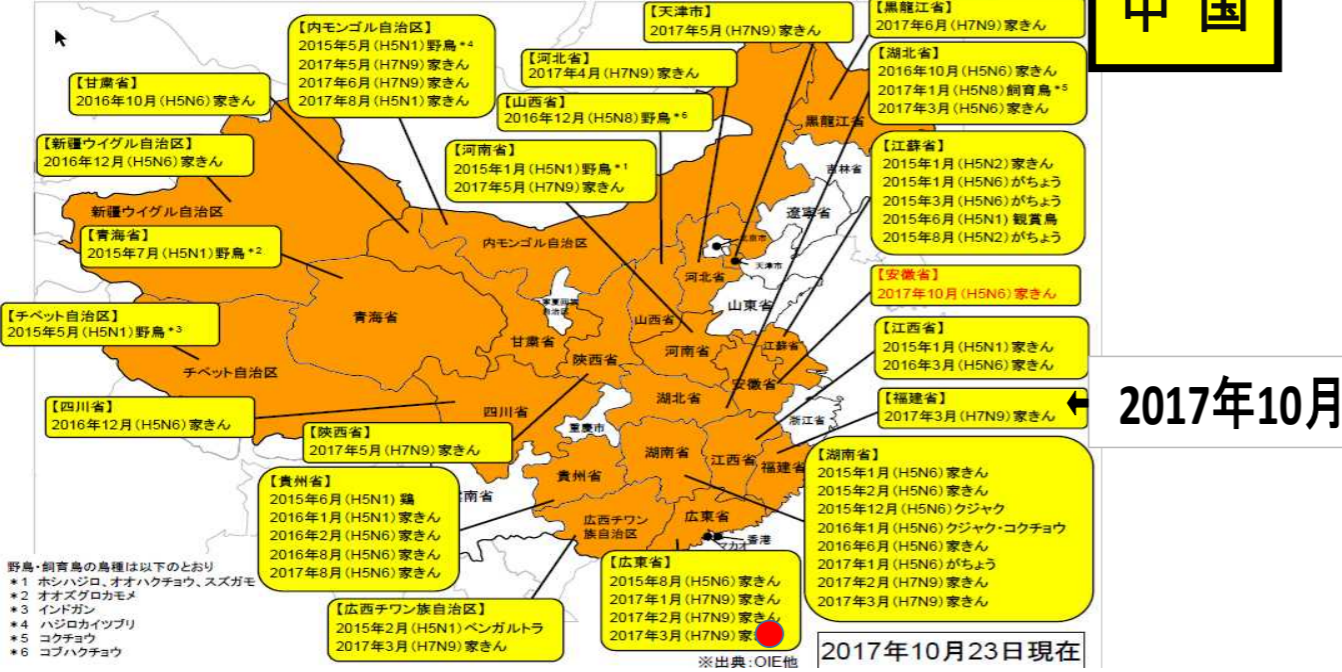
中国

【黒龍江省】
2017年6月(H7N9)家きん

【天津市】
2017年5月(H7N9)家きん

【内モンゴル自治区】
2015年5月(H5N1)野鳥 *4
2017年5月(H7N9)家きん
2017年6月(H7N9)家きん
2017年8月(H5N1)家きん

【河北省】
2017年4月(H7N9)家きん

【甘粛省】
2016年10月(H5N6)家きん

【山西省】
2016年12月(H5N8)野鳥 *6

【湖北省】
2016年10月(H5N6)家きん
2017年1月(H5N8)飼育鳥 *5
2017年3月(H5N6)家きん

【新疆ウイグル自治区】
2016年12月(H5N6)家きん

【河南省】
2015年1月(H5N1)野鳥 *1
2017年5月(H7N9)家きん

【江蘇省】
2015年1月(H5N2)家きん
2015年1月(H5N6)がちょう
2015年3月(H5N6)がちょう
2015年6月(H5N1)観賞鳥
2015年8月(H5N2)がちょう

【青海省】
2015年7月(H5N1)野鳥 *2

【安徽省】
2017年10月(H5N6)家きん

【チベット自治区】
2015年5月(H5N1)野鳥 *3

【江西省】
2015年1月(H5N1)家きん
2016年3月(H5N6)家きん

【四川省】
2016年12月(H5N6)家きん

【福建省】
2017年3月(H7N9)家きん

2017年10月

【陝西省】
2017年5月(H7N9)家きん

【湖南省】
2015年1月(H5N6)家きん
2015年2月(H5N6)家きん
2015年12月(H5N6)クジャク
2016年1月(H5N6)クジャク・コクチョウ
2016年6月(H5N6)家きん
2017年1月(H5N6)がちょう
2017年2月(H7N9)家きん
2017年3月(H7N9)家きん

【貴州省】
2015年6月(H5N1)鶏
2016年1月(H5N1)家きん
2016年2月(H5N6)家きん
2016年8月(H5N6)家きん
2017年8月(H5N6)家きん

【広東省】
2015年8月(H5N6)家きん
2017年1月(H7N9)家きん
2017年2月(H7N9)家きん
2017年3月(H7N9)家

【広西チワン族自治区】
2015年2月(H5N1)ベンガルトラ
2017年3月(H7N9)家きん

新疆ウイグル自治区
内モンゴル自治区
黒龍江省
吉林省
遼寧省
北京市
天津市
河北省
山東省
青海省
寧夏回族自治区
甘粛省
山西省
陝西省
河南省
江蘇省
安徽省
チベット自治区
四川省
湖北省
重慶市
浙江省
湖南省
江西省
福建省
貴州省
雲南省
広西チワン族自治区
広東省
香港
マカオ

野鳥・飼育鳥の鳥種は以下のとおり
*1 ホシハジロ、オオハクチョウ、スズガモ
*2 オオズグロカモメ
*3 インドガン
*4 ハジロカイツブリ
*5 コクチョウ
*6 コブハクチョウ

※出典：OIE他

2017年10月23日現在